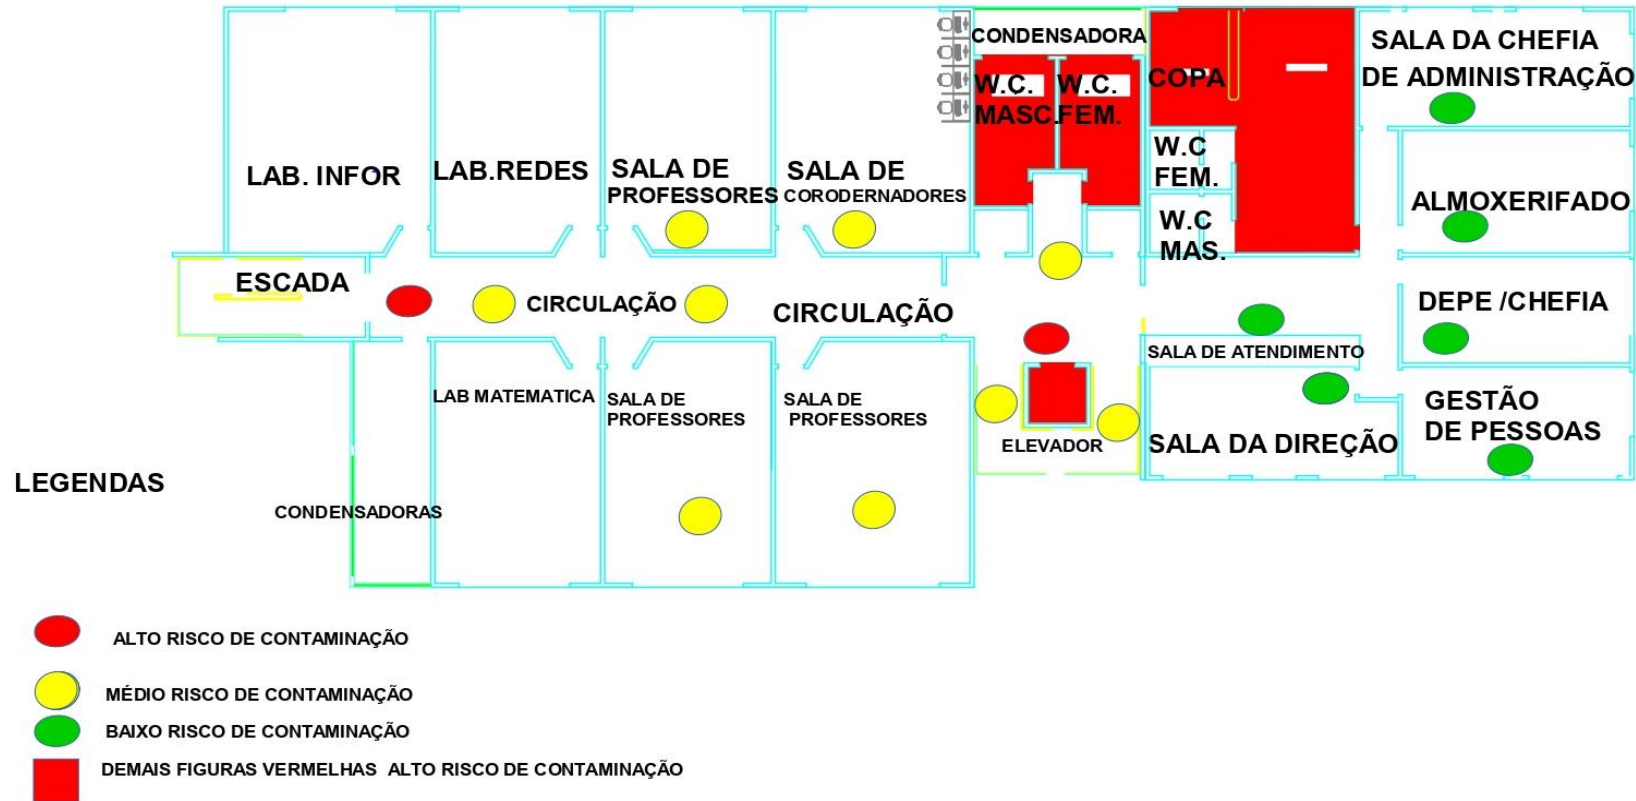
CONDENSADORA

W.C. MASC.

W.C. FEM.

COPA

SALA DA CHEFIA DE ADMINISTRAÇÃO

LAB. INFOR

LAB.REDES

SALA DE PROFESSORES

SALA DE CORODERNADORES

W.C FEM.

W.C MAS.

ALMOXERIFADO

ESCADA

CIRCULAÇÃO

CIRCULAÇÃO

DEPE /CHEFIA

SALA DE ATENDIMENTO

LAB MATEMATICA

SALA DE PROFESSORES

SALA DE PROFESSORES

ELEVADOR

SALA DA DIREÇÃO

GESTÃO DE PESSOAS

LEGENDAS

CONDENSADORAS

ALTO RISCO DE CONTAMINAÇÃO

MÉDIO RISCO DE CONTAMINAÇÃO

BAIXO RISCO DE CONTAMINAÇÃO

DEMAIS FIGURAS VERMELHAS ALTO RISCO DE CONTAMINAÇÃO